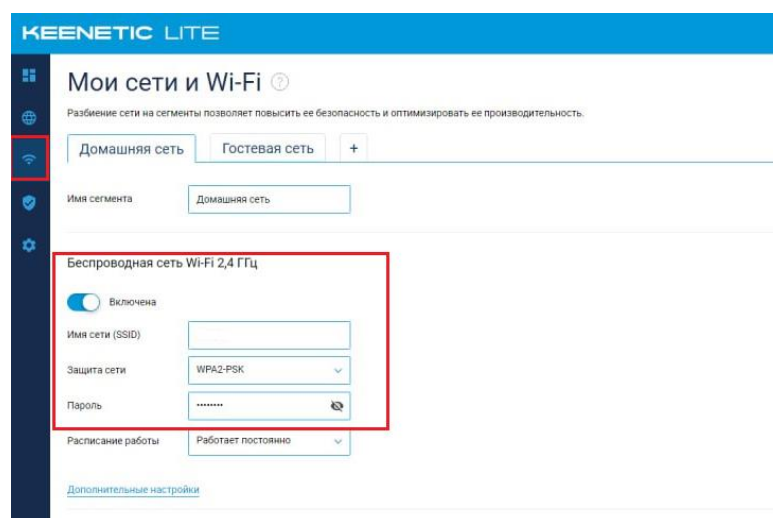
KEENETIC LITE

Мои сети и Wi-Fi ?

Разбиение сети на сегменты позволяет повысить ее безопасность и оптимизировать ее производительность.

Домашняя сеть | Гостевая сеть | +

Имя сегмента
Домашняя сеть

Беспроводная сеть Wi-Fi 2,4 ГГц

Включена

Имя сети (SSID)

Защита сети
WPA2-PSK

Пароль
••••••••

Расписание работы
Работает постоянно

Дополнительные настройки